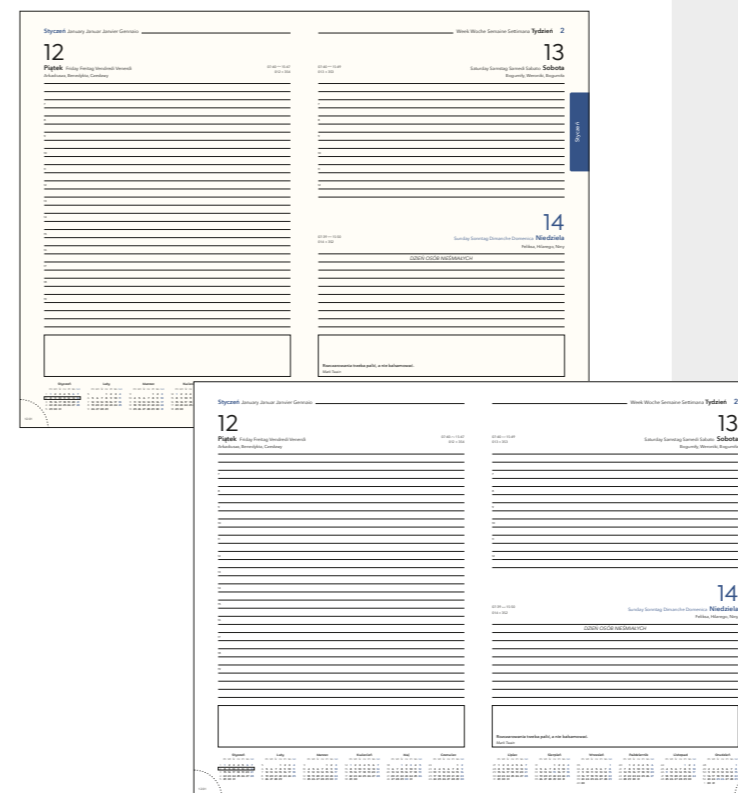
Styczeń January Januar Janvier Gennaio

12

Piątek Friday Freitag Vendredi Venerdì

Arkadiusz, Benedykt, Cezary

Week Woche Semaine Settimana Tydzień 2

13

Saturday Samstag Samedi Sabato Sobota

Bogumiła, Weronika, Bogumił

Styczeń

14

Sunday Sonntag Dimanche Domenica Niedziela

Feliks, Hilarego, Nory

DZIEŃ OSÓB NIESŁYSZĄCYCH

Styczeń January Januar Janvier Gennaio

12

Piątek Friday Freitag Vendredi Venerdì

Arkadiusz, Benedykt, Cezary

Week Woche Semaine Settimana Tydzień 2

13

Saturday Samstag Samedi Sabato Sobota

Bogumiła, Weronika, Bogumił

14

Sunday Sonntag Dimanche Domenica Niedziela

Feliks, Hilarego, Nory

DZIEŃ OSÓB NIESŁYSZĄCYCH

Styczeń Luty Marzec Kwiecień Maj Czerwiec

Lipiec Sierpień Wrzesień Październik Listopad Grudzień